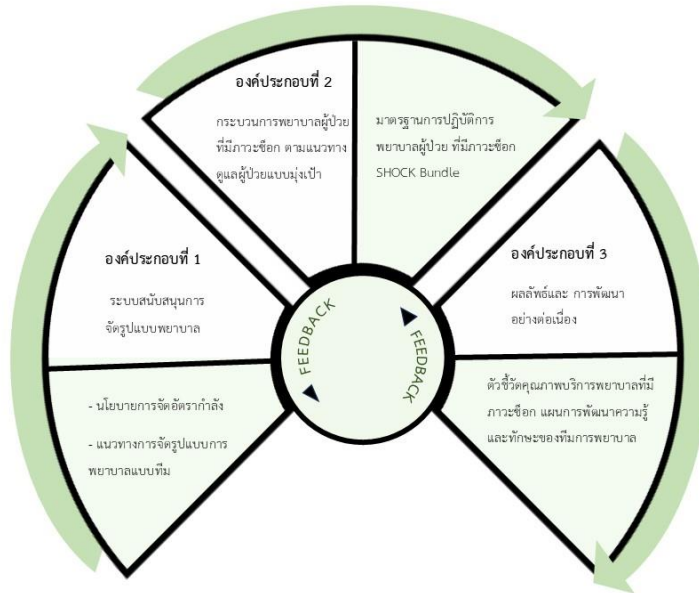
องค์ประกอบที่ 2

กระบวนการพยาบาลผู้ป่วยที่มีภาวะช็อก ตามแนวทางดูแลผู้ป่วยแบบมุ่งเป้า

มาตรฐานการปฏิบัติการพยาบาลผู้ป่วย ที่มีภาวะช็อก SHOCK Bundle

องค์ประกอบที่ 1

ระบบสนับสนุนการจัดรูปแบบพยาบาล

- นโยบายการจัดอัตรากำลัง

- แนวทางการจัดรูปแบบการพยาบาลแบบทีม

FEEDBACK

FEEDBACK

องค์ประกอบที่ 3

ผลลัพธ์และ การพัฒนาอย่างต่อเนื่อง

ตัวชี้วัดคุณภาพบริการพยาบาลที่มีภาวะช็อก แผนการพัฒนาความรู้และทักษะของทีมการพยาบาล